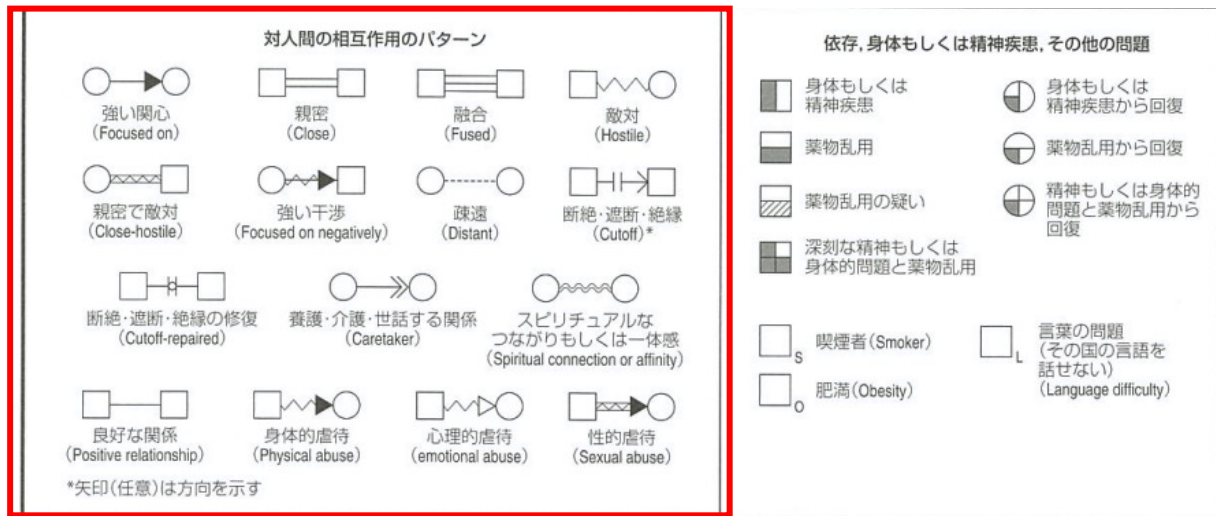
対人間の相互作用のパターン

強い関心
(Focused on)

親密
(Close)

融合
(Fused)

敵対
(Hostile)

親密で敵対
(Close-hostile)

強い干渉
(Focused on negatively)

疎遠
(Distant)

断絶・遮断・絶縁
(Cutoff)*

断絶・遮断・絶縁の修復
(Cutoff-repaired)

養護・介護・世話する関係
(Caretaker)

スピリチュアルな
つながりもしくは一体感
(Spiritual connection or affinity)

良好な関係
(Positive relationship)

身体的虐待
(Physical abuse)

心理的虐待
(emotional abuse)

性的虐待
(Sexual abuse)

*矢印(任意)は方向を示す

依存，身体もしくは精神疾患，その他の問題

身体もしくは
精神疾患

身体もしくは
精神疾患から回復

薬物乱用

薬物乱用から回復

薬物乱用の疑い

精神もしくは身体的
問題と薬物乱用から
回復

深刻な精神もしくは
身体的問題と薬物乱用

S 喫煙者(Smoker)

L 言葉の問題
(その国の言語を
話せない)
(Language difficulty)

O 肥満(Obesity)